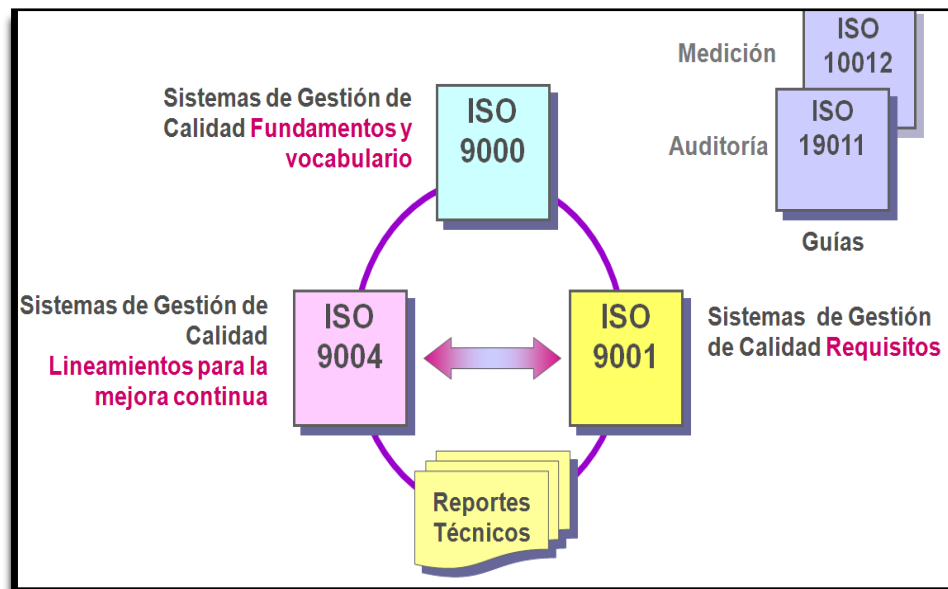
Medición

ISO 10012

Sistemas de Gestión de Calidad Fundamentos y vocabulario

ISO 9000

Auditoría

ISO 19011

Guías

Sistemas de Gestión de Calidad Lineamientos para la mejora continua

ISO 9004

ISO 9001

Sistemas de Gestión de Calidad Requisitos

Reportes Técnicos